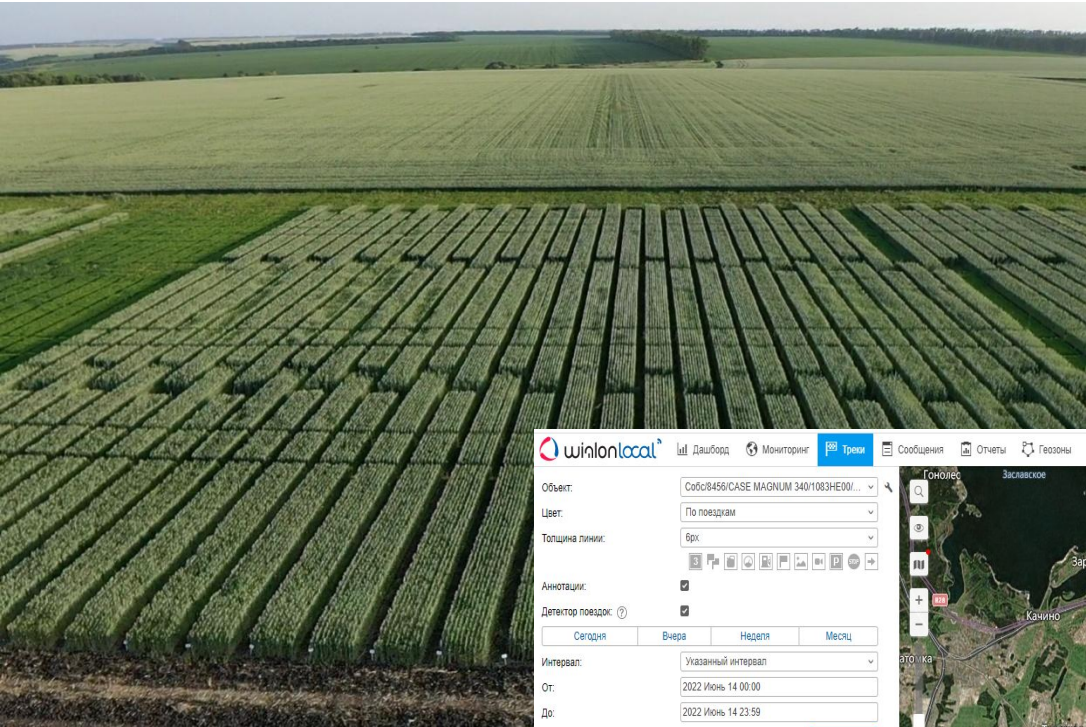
wialon local

Дашборд Мониторинг Треки Сообщения Отчеты Геозоны

Объект: Собс/8456/CASE MAGNUM 340/1083НЕ00/...

Цвет: По поездкам

Толщина линии: 6px

Аннотации:

Детектор поездок: ?

Сегодня Вчера Неделя Месяц

Интервал: Указанный интервал

От: 2022 Июнь 14 00:00

До: 2022 Июнь 14 23:59

Гонолес Заславское Качино атомка 4ПА Зар